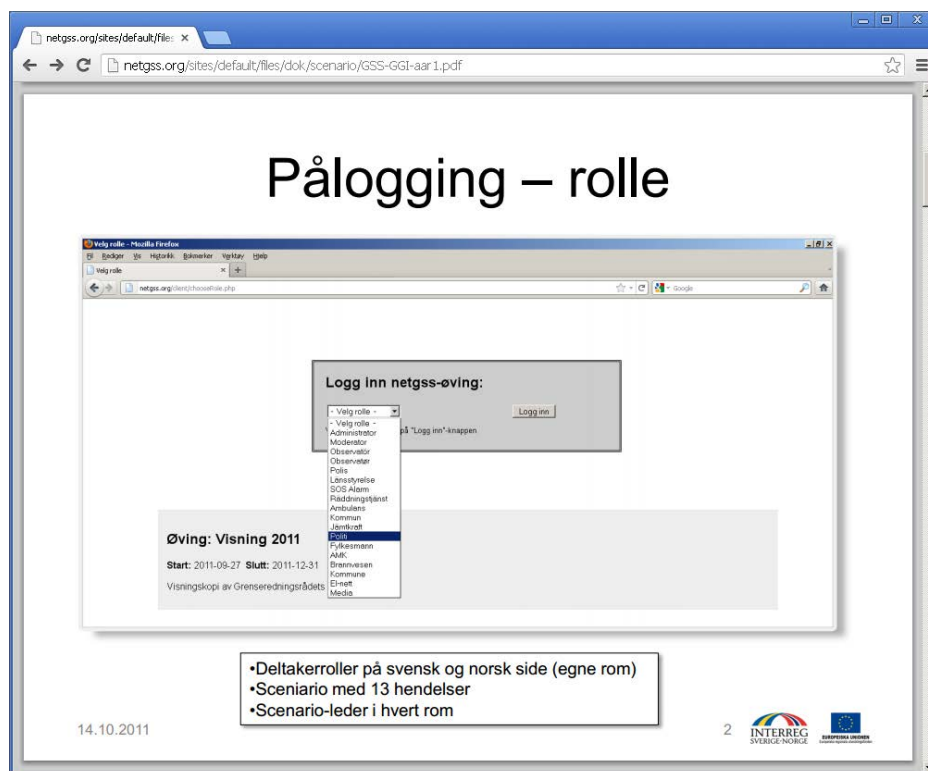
netgss.org/sites/default/files ×

netgss.org/sites/default/files/dok/scenario/GSS-GGI-aar1.pdf

Pålogging – rolle

Velg rolle - Mozilla Firefox

Fil Rediger Vis Historikk Bokmerker Verktøy Hjelp

Velg rolle

netgss.org/client/chooseRole.php

Google

Logg inn netgss-øving:

- Velg rolle -

Logg inn

på "Logg inn"-knappen

- Velg rolle -
Administrator
Moderator
Observatör
Observatør
Polis
Länsstyrelse
SOS Alarm
Räddningstjänst
Ambulans
Kommun
Jämtkraft
Politi
Fylkesmann
AMK
Brannvesen
Kommune
El-nett
Media

Øving: Visning 2011

Start: 2011-09-27 Slutt: 2011-12-31

Visningskopi av Grenseredningsrådets

•Deltakerroller på svensk og norsk side (egne rom)
•Sceniario med 13 hendelser
•Scenario-leder i hvert rom

14.10.2011

2

INTERREG SVERIGE-NORGE

EUROPEISKA UNIONEN